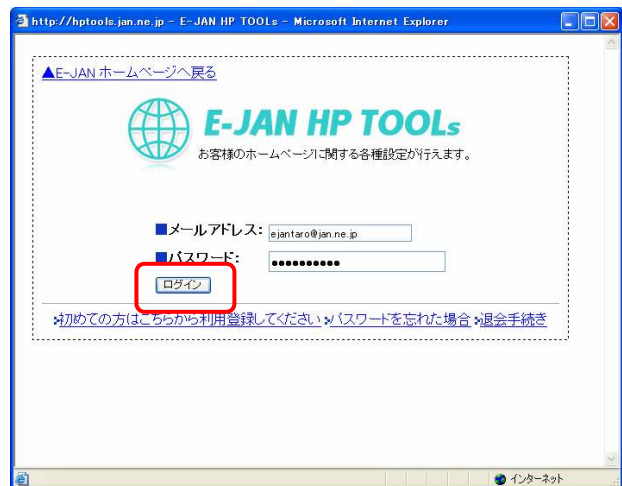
http://hptools.jan.ne.jp - E-JAN HP TOOLs - Microsoft Internet Explorer

▲E-JAN ホームページへ戻る

E-JAN HP TOOLs

お客様のホームページに関する各種設定が行えます。

■メールアドレス: ejantaro@jan.ne.jp

■パスワード: ●●●●●●●●●●●

ログイン

›初めての方はこちらから利用登録してください ›パスワードを忘れた場合 ›退会手続き

インターネット